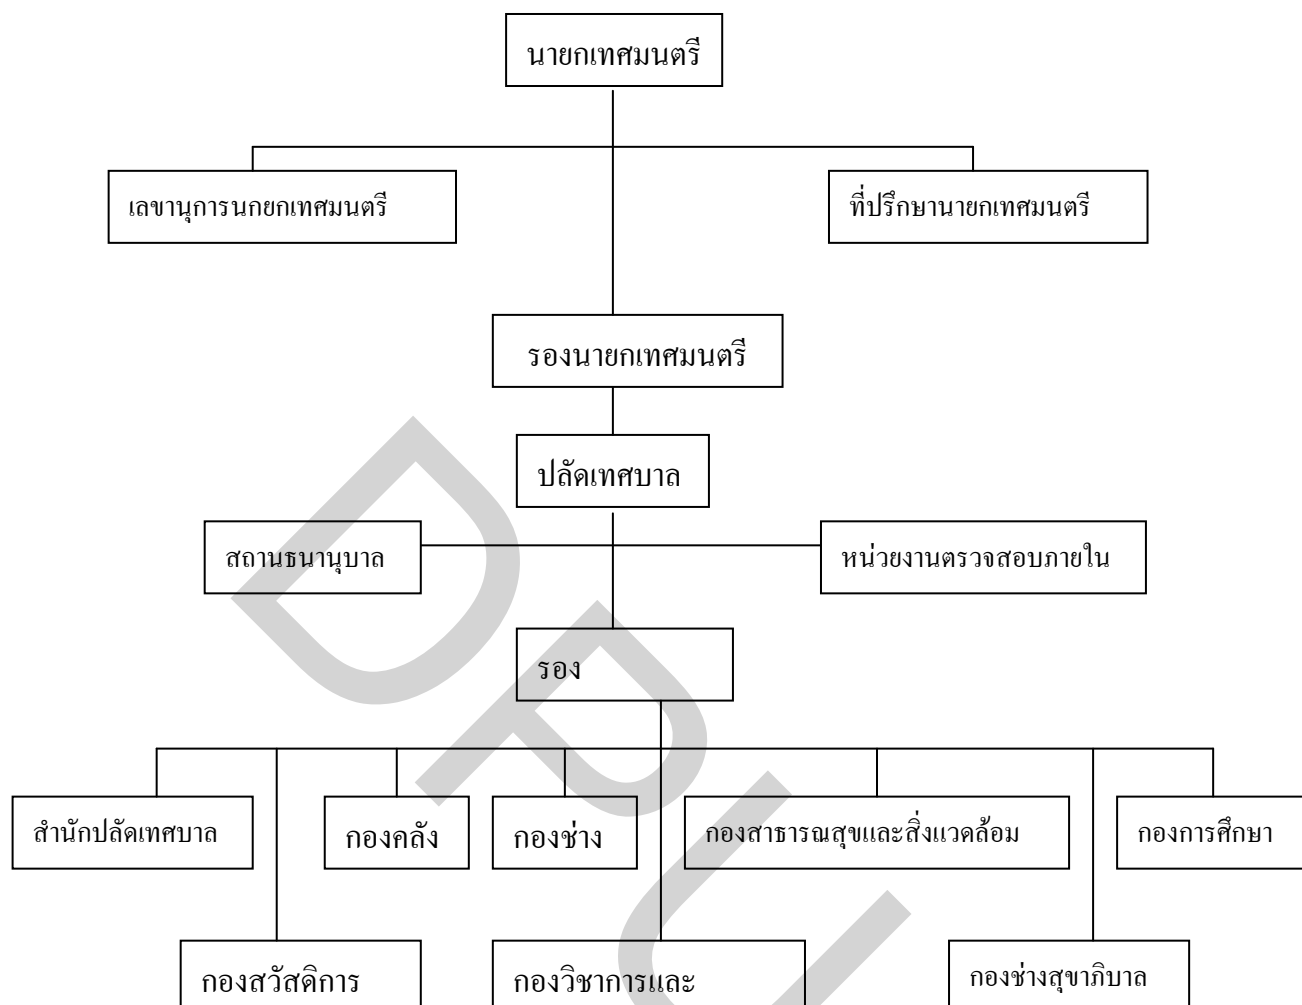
นายกเทศมนตรี

เลขานุการนกยกเทศมนตรี

ที่ปรึกษานายกเทศมนตรี

รองนายกเทศมนตรี

ปลัดเทศบาล

สถานธนานุบาล

หน่วยงานตรวจสอบภายใน

รอง

สำนักปลัดเทศบาล

กองคลัง

กองช่าง

กองสาธารณสุขและสิ่งแวดล้อม

กองการศึกษา

กองสวัสดิการ

กองวิชาการและ

กองช่างสุขาภิบาล